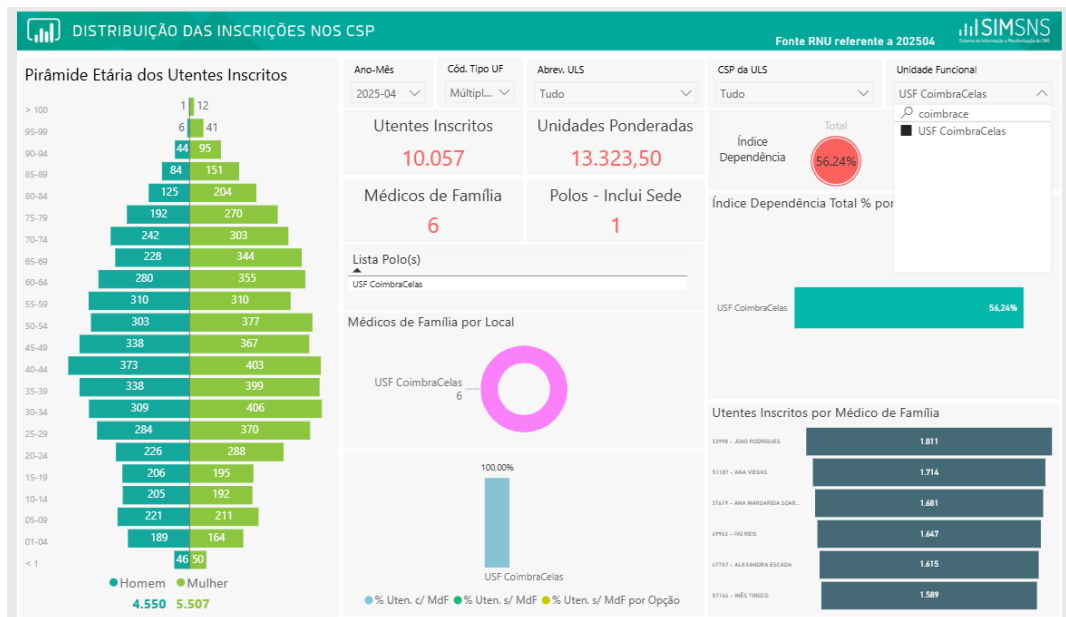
DISTRIBUIÇÃO DAS INSCRIÇÕES NOS CSP

Fonte RNU referente a 202504

SIMSNS
Sistema de Informação e Monitorização do SNS

Pirâmide Etária dos Utentes Inscritos

| Idade | Homem | Mulher |
|---|---|---|
| > 100 | 1 | 12 |
| 95-99 | 6 | 41 |
| 90-94 | 44 | 95 |
| 85-89 | 84 | 151 |
| 80-84 | 125 | 204 |
| 75-79 | 192 | 270 |
| 70-74 | 242 | 303 |
| 65-69 | 228 | 344 |
| 60-64 | 280 | 355 |
| 55-59 | 310 | 310 |
| 50-54 | 303 | 377 |
| 45-49 | 338 | 367 |
| 40-44 | 373 | 403 |
| 35-39 | 338 | 399 |
| 30-34 | 309 | 406 |
| 25-29 | 284 | 370 |
| 20-24 | 226 | 288 |
| 15-19 | 206 | 195 |
| 10-14 | 205 | 192 |
| 05-09 | 221 | 211 |
| 01-04 | 189 | 164 |
| < 1 | 46 | 50 |

Homem Mulher
4.550 5.507

Ano-Mês
2025-04

Cód. Tipo UF
Múltipl...

Abrev. ULS
Tudo

CSP da ULS
Tudo

Unidade Funcional
USF CoimbraCelas
coimbrace
USF CoimbraCelas

Utentes Inscritos
10.057

Unidades Ponderadas
13.323,50

Médicos de Família
6

Polos - Inclui Sede
1

Lista Polo(s)
USF CoimbraCelas

Médicos de Família por Local
USF CoimbraCelas
6

100,00%
USF CoimbraCelas
% Uten. c/ MdF % Uten. s/ MdF % Uten. s/ MdF por Opção

Índice Dependência
Total
56.24%

Índice Dependência Total % por

USF CoimbraCelas 56,24%

Utentes Inscritos por Médico de Família
33998 - JOAO RODRIGUES 1.811
51187 - ANA VIEGAS 1.714
37619 - ANA MARGARIDA SOAR... 1.681
49963 - IVO REIS 1.647
47757 - ALEXANDRA ESCADA 1.615
57166 - INÊS TINOCO 1.589